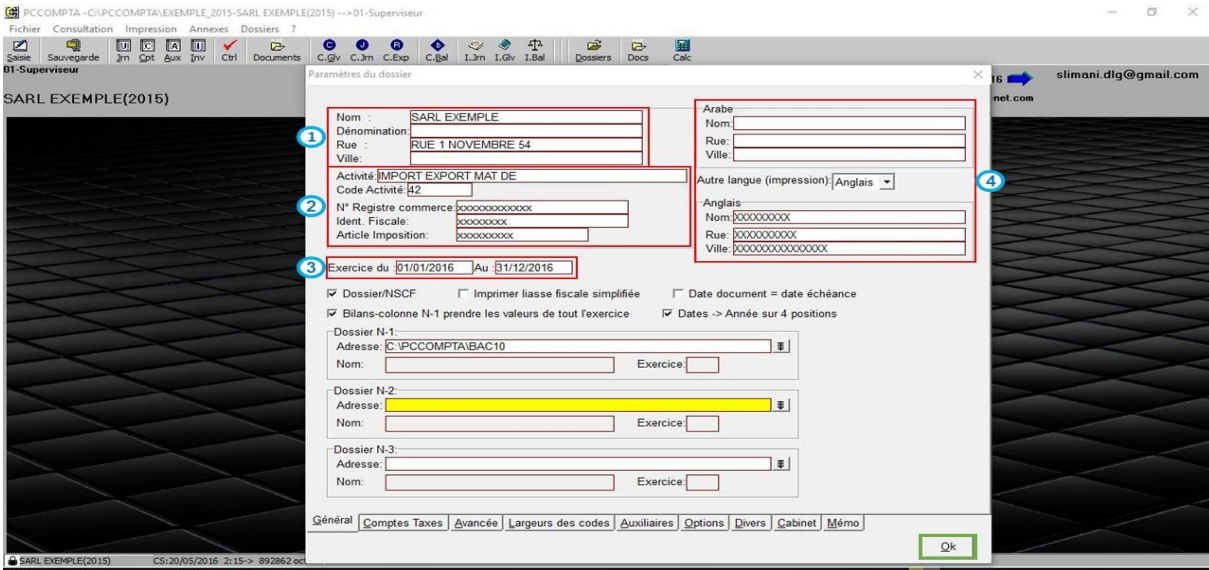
PCCOMPTA -C:\PCCOMPTA\EXEMPLE_2015-SARL EXEMPLE(2015) -->01-Superviseur

Fichier Consultation Impression Annexes Dossiers ?

Saisie Sauvegarde Jrn Cpt Aux Inv Ctrl Documents C.Glv C.Jrn C.Exp C.Bal I.Jrn I.Glv I.Bal Dossiers Docs Calc

01-Superviseur

SARL EXEMPLE(2015)

16 slimani.dlg@gmail.com

net.com

Paramètres du dossier

1

Nom : SARL EXEMPLE
Dénomination:
Rue : RUE 1 NOVEMBRE 54
Ville:

2

Activité: IMPORT EXPORT MAT DE
Code Activité: 42
N° Registre commerce: xxxxxxxxxxxxx
Ident. Fiscale: xxxxxxxx
Article Imposition: xxxxxxxxx

Arabe
Nom:
Rue:
Ville:

4

Autre langue (impression): Anglais

Anglais
Nom: XXXXXXXXX
Rue: XXXXXXXXXX
Ville: XXXXXXXXXXXXXXX

3

Exercice du 01/01/2016 Au 31/12/2016

☑ Dossier/NSCF ☐ Imprimer liasse fiscale simplifiée ☐ Date document = date échéance

☑ Bilans-colonne N-1 prendre les valeurs de tout l'exercice ☑ Dates -> Année sur 4 positions

Dossier N-1:
Adresse: C:\PCCOMPTA\BAC10
Nom: Exercice:

Dossier N-2:
Adresse:
Nom: Exercice:

Dossier N-3:
Adresse:
Nom: Exercice:

Général | Comptes Taxes | Avancée | Largeurs des codes | Auxiliaires | Options | Divers | Cabinet | Mémo

Ok

SARL EXEMPLE(2015) CS:20/05/2016 2:15-> 892862 oct